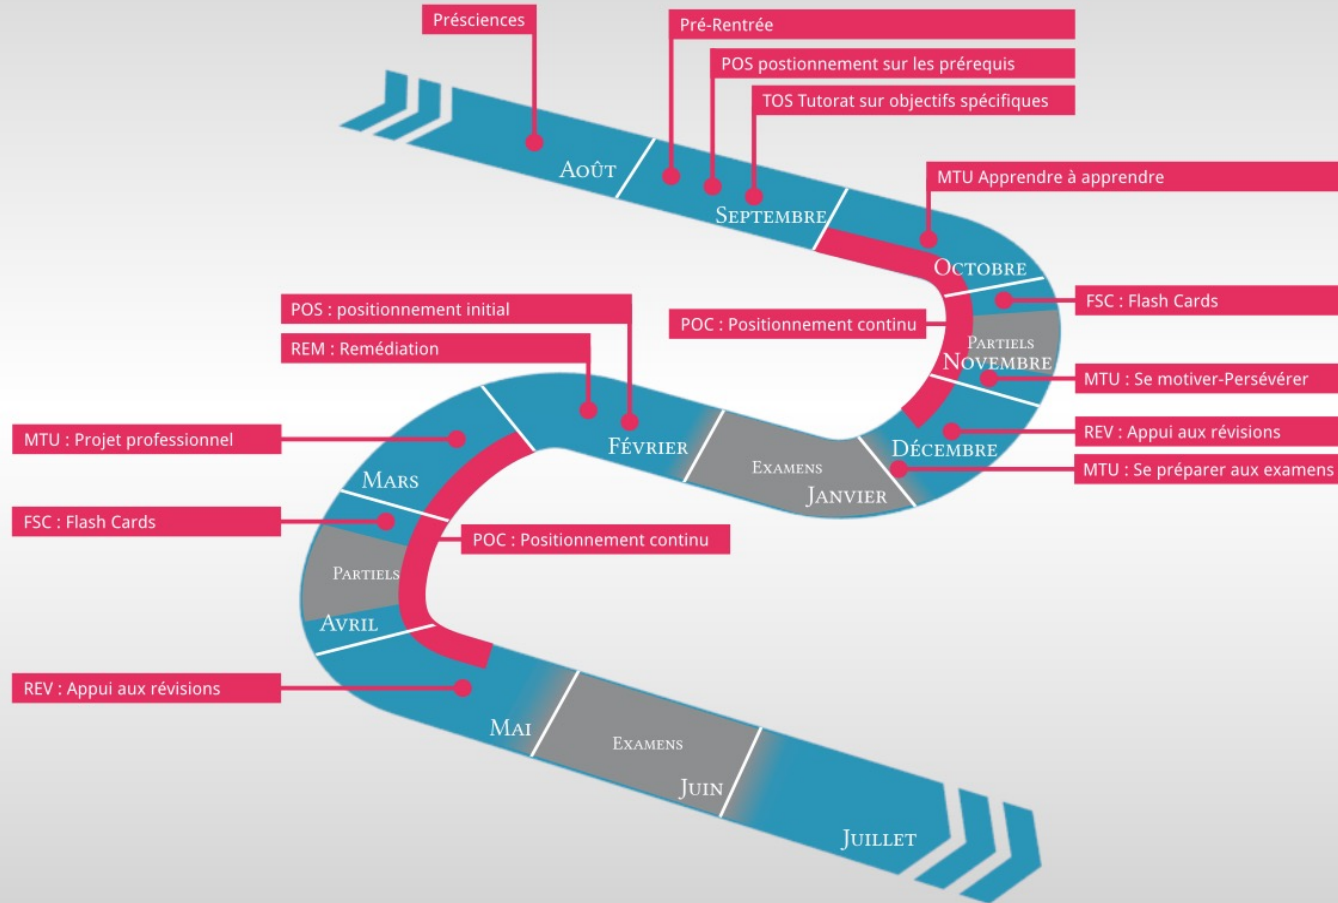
Présciences

Pré-Rentrée

POS positionnement sur les prérequis

TOS Tutorat sur objectifs spécifiques

Août

Septembre

MTU Apprendre à apprendre

Octobre

FSC : Flash Cards

POC : Positionnement continu

Partiels

Novembre

MTU : Se motiver-Persévérer

REV : Appui aux révisions

Décembre

MTU : Se préparer aux examens

Examens

Janvier

POS : positionnement initial

REM : Remédiation

Février

MTU : Projet professionnel

Mars

FSC : Flash Cards

POC : Positionnement continu

Partiels

Avril

REV : Appui aux révisions

Mai

Examens

Juin

Juillet